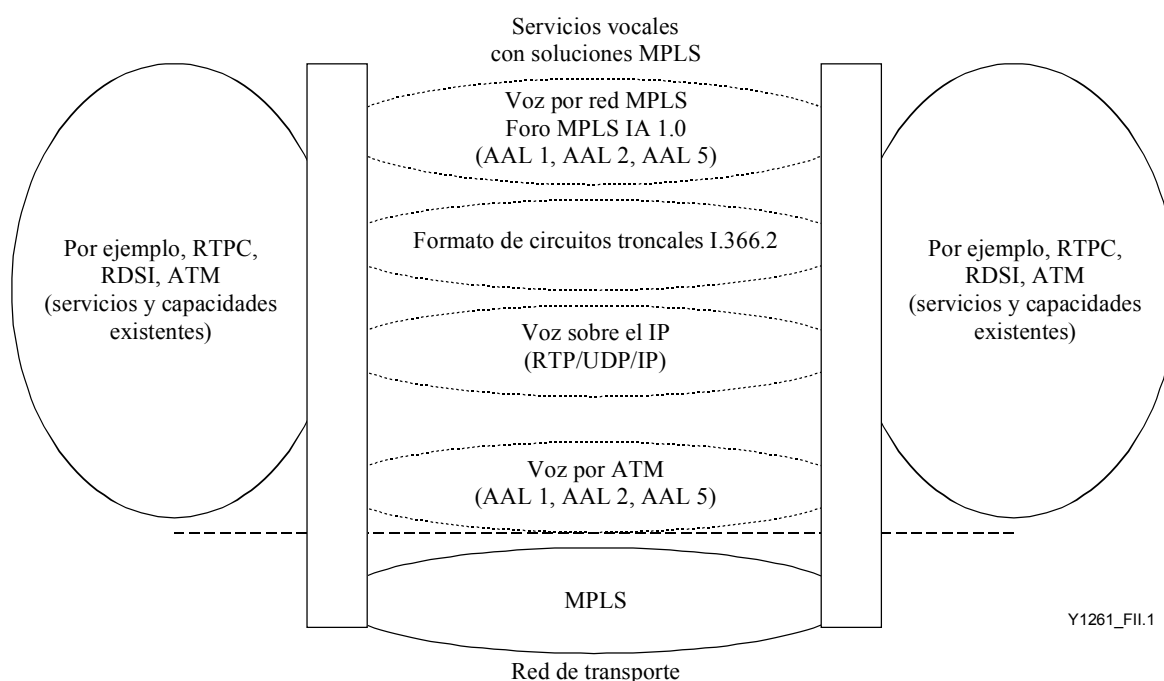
Servicios vocales con soluciones MPLS

Por ejemplo, RTPC, RDSI, ATM (servicios y capacidades existentes)

Voz por red MPLS
Foro MPLS IA 1.0
(AAL 1, AAL 2, AAL 5)

Formato de circuitos troncales I.366.2

Voz sobre el IP
(RTP/UDP/IP)

Voz por ATM
(AAL 1, AAL 2, AAL 5)

Por ejemplo, RTPC, RDSI, ATM (servicios y capacidades existentes)

MPLS

Y1261_FII.1

Red de transporte